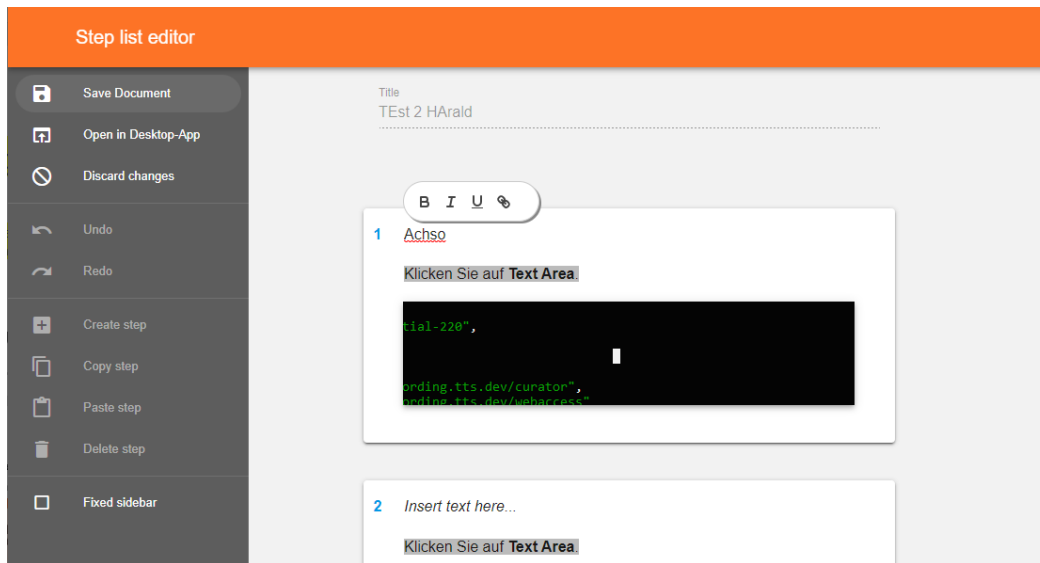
Step list editor

Save Document
Open in Desktop-App
Discard changes
Undo
Redo
Create step
Copy step
Paste step
Delete step
Fixed sidebar

Title
TEst 2 HArald

B I U

1 Achso

Klicken Sie auf **Text Area**.

tial-220",

ording.tts.dev/curator",
ording.tts.dev/webaccess"

2 Insert text here...

Klicken Sie auf **Text Area**.